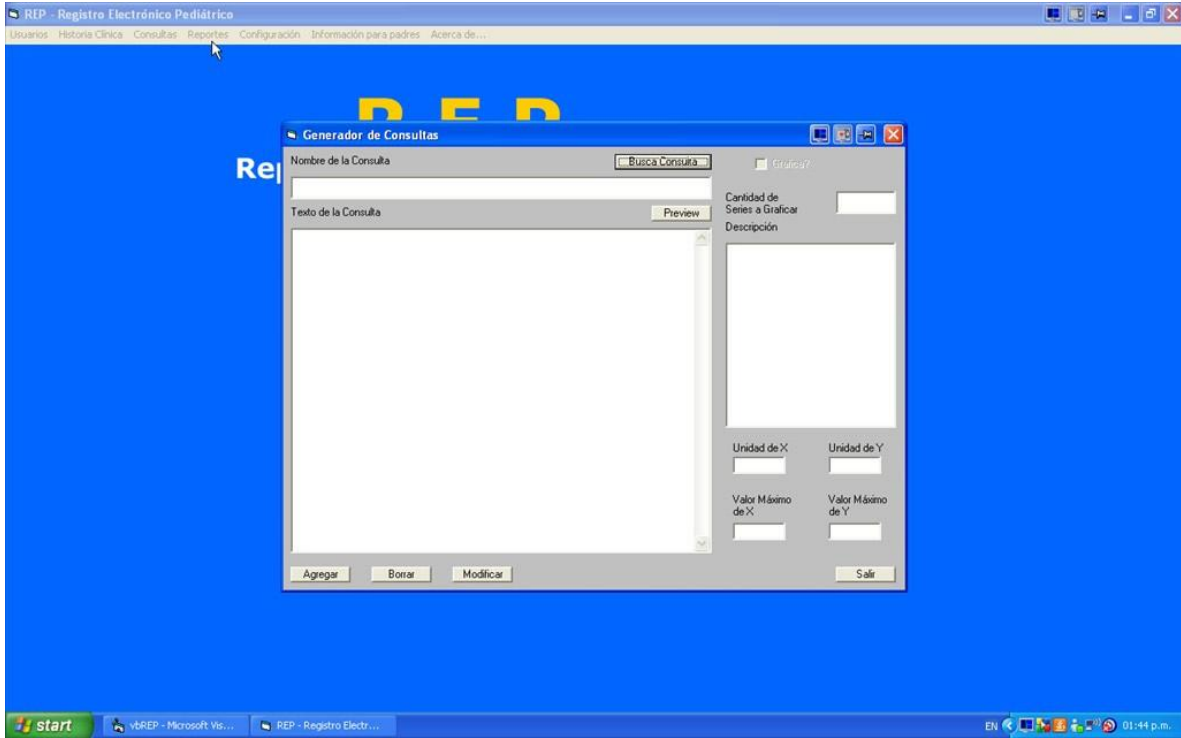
REP - Registro Electrónico Pediátrico

Usuarios Historia Clínica Consultas Reportes Configuración Información para padres Acerca de...

R E P

Re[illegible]

Generador de Consultas

Nombre de la Consulta

Busca Consulta

Grafica?

Cantidad de Series a Graficar

Texto de la Consulta

Preview

Descripción

Unidad de X

Unidad de Y

Valor Máximo de X

Valor Máximo de Y

Agregar

Borrar

Modificar

Salir

start

vbREP - Microsoft Vis...

REP - Registro Electr...

EN

01:44 p.m.